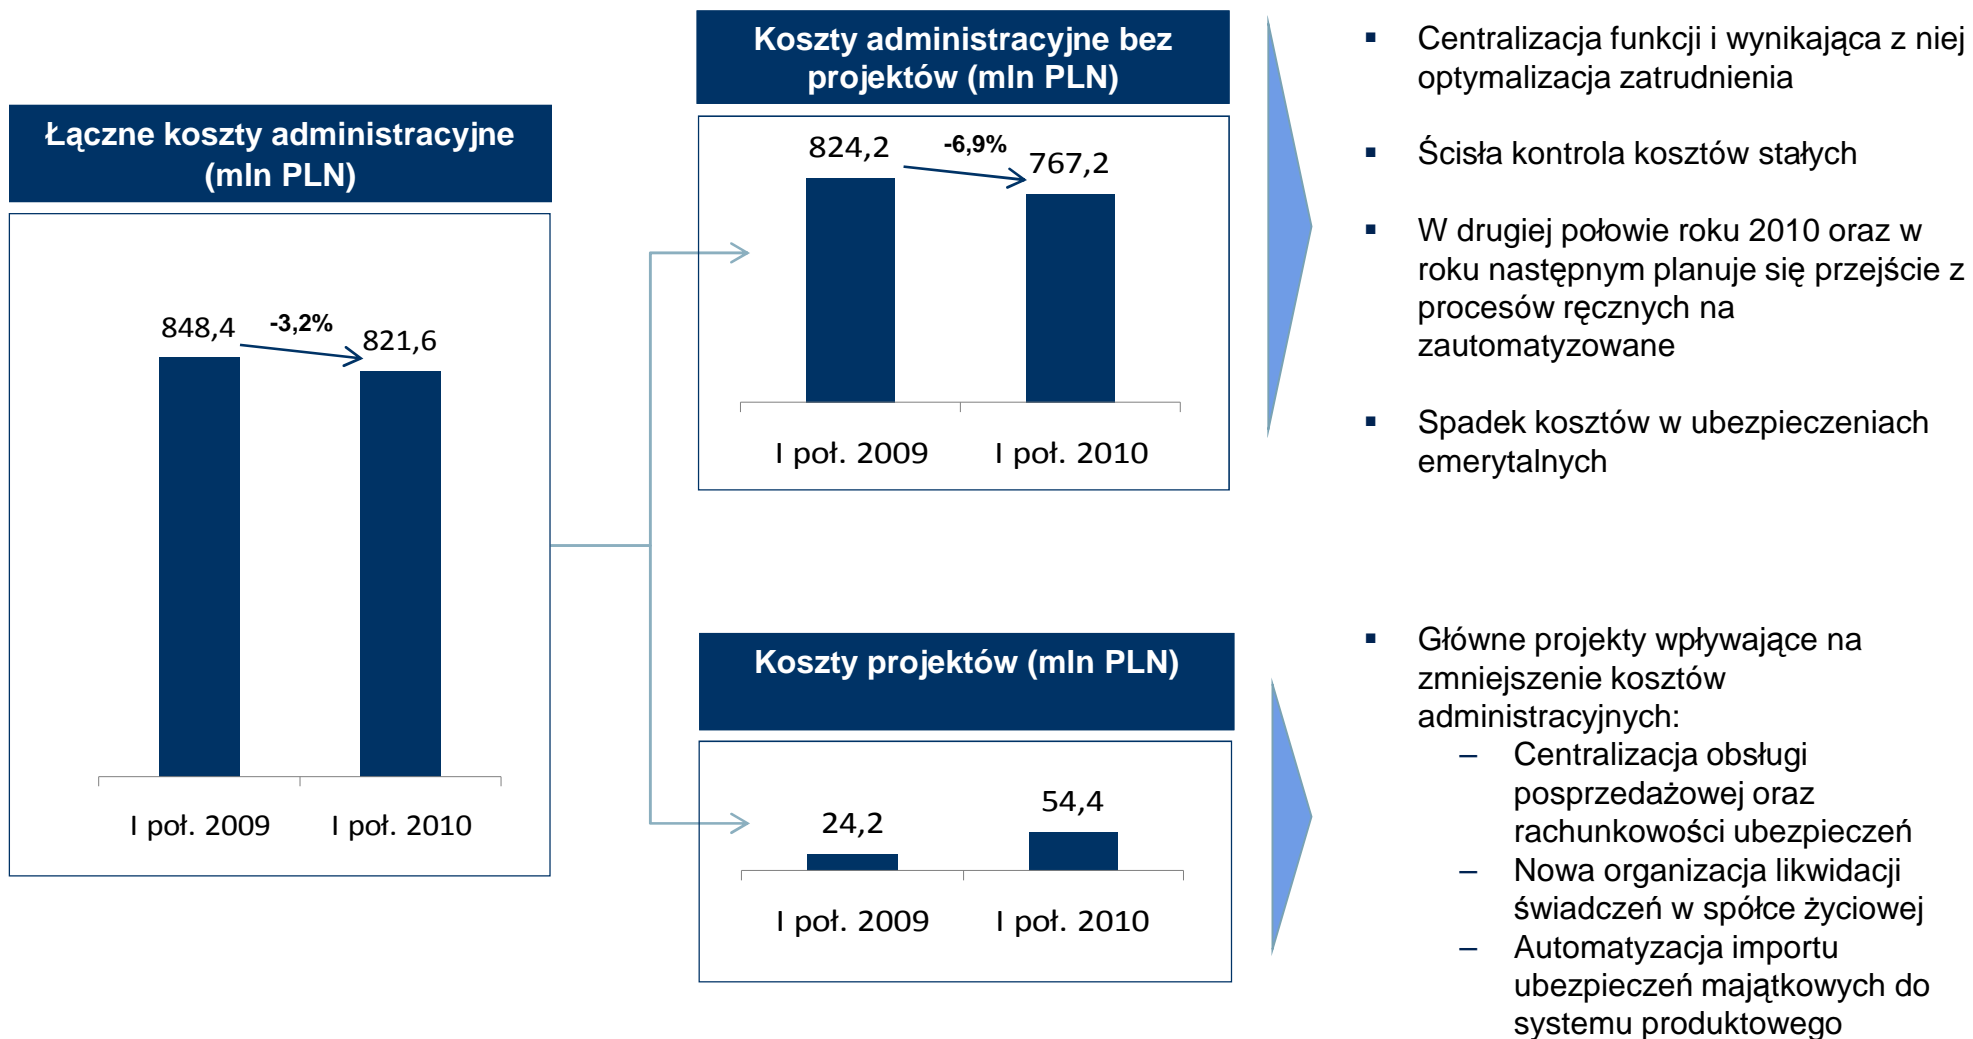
Łączne koszty administracyjne (mln PLN)

848,4 -3,2% 821,6

I poł. 2009 I poł. 2010

Koszty administracyjne bez projektów (mln PLN)

824,2 -6,9% 767,2

I poł. 2009 I poł. 2010

Koszty projektów (mln PLN)

24,2 54,4

I poł. 2009 I poł. 2010

▪ Centralizacja funkcji i wynikająca z niej optymalizacja zatrudnienia

▪ Ścisła kontrola kosztów stałych

▪ W drugiej połowie roku 2010 oraz w roku następnym planuje się przejście z procesów ręcznych na zautomatyzowane

▪ Spadek kosztów w ubezpieczeniach emerytalnych

▪ Główne projekty wpływające na zmniejszenie kosztów administracyjnych:
– Centralizacja obsługi posprzedażowej oraz rachunkowości ubezpieczeń
– Nowa organizacja likwidacji świadczeń w spółce życiowej
– Automatyzacja importu ubezpieczeń majątkowych do systemu produktowego